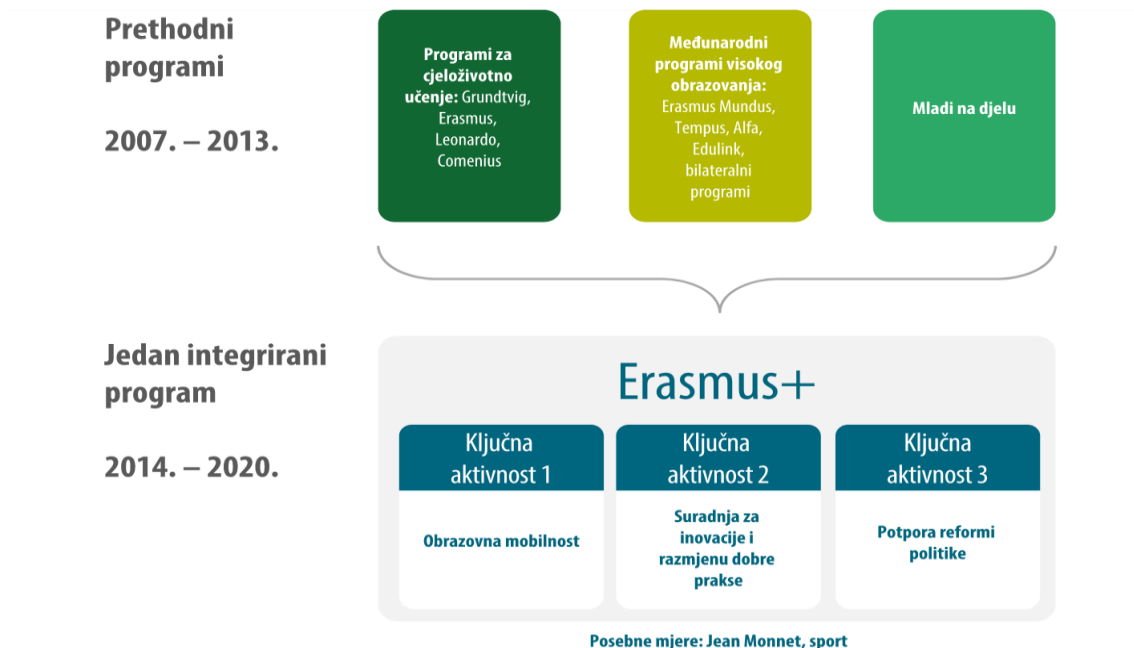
Prethodni programi

2007. – 2013.

Programi za cjeloživotno učenje: Grundtvig, Erasmus, Leonardo, Comenius

Međunarodni programi visokog obrazovanja: Erasmus Mundus, Tempus, Alfa, Edulink, bilateralni programi

Mladi na djelu

Jedan integrirani program

2014. – 2020.

Erasmus+

Ključna aktivnost 1

Obrazovna mobilnost

Ključna aktivnost 2

Suradnja za inovacije i razmjenu dobre prakse

Ključna aktivnost 3

Potpora reformi politike

Posebne mjere: Jean Monnet, sport